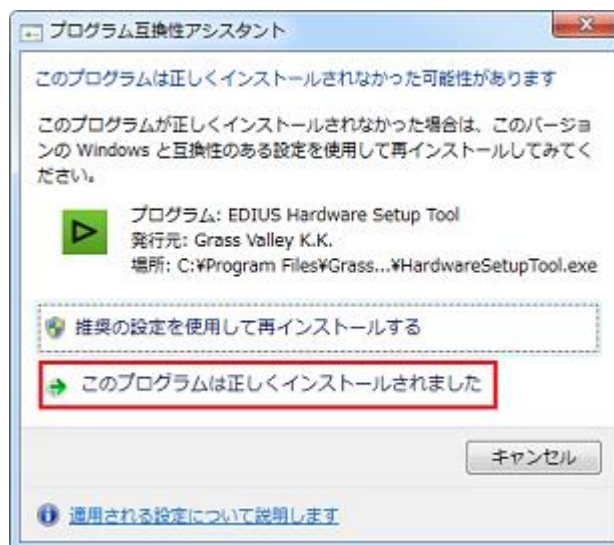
プログラム互換性アシスタント

このプログラムは正しくインストールされなかった可能性があります

このプログラムが正しくインストールされなかった場合は、このバージョンの Windows と互換性のある設定を使用して再インストールしてみてください。

プログラム: EDIUS Hardware Setup Tool
発行元: Grass Valley K.K.
場所: C:¥Program Files¥Grass...¥HardwareSetupTool.exe

推奨の設定を使用して再インストールする

このプログラムは正しくインストールされました

キャンセル

適用される設定について説明します